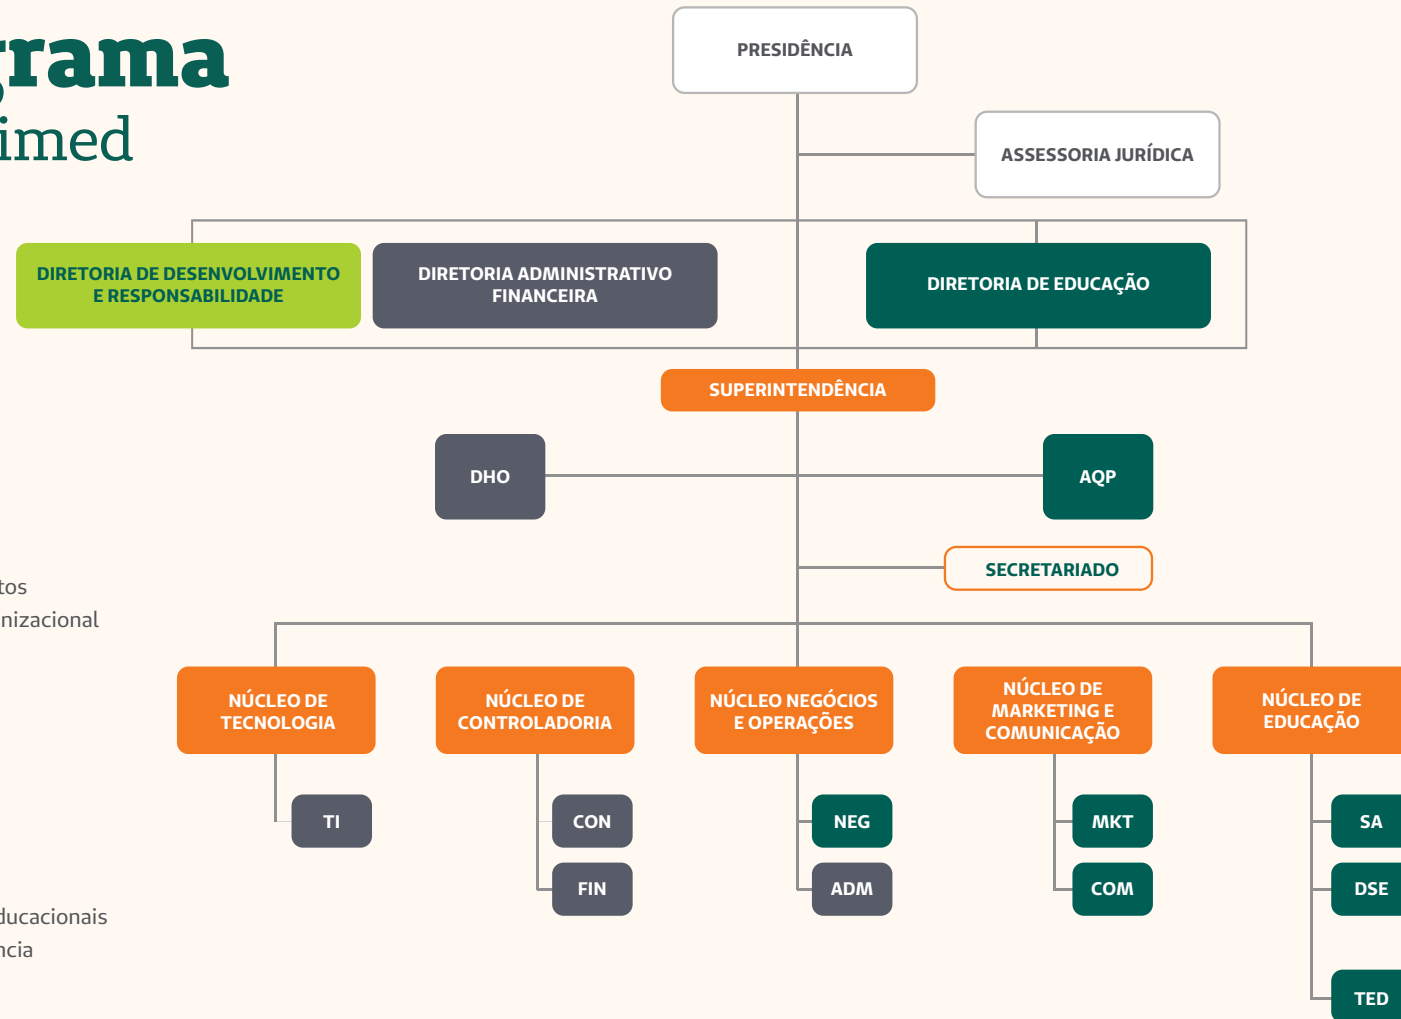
grama
imed

tos
nizacional

ducacionais
ncia

PRESIDÊNCIA

ASSESSORIA JURÍDICA

DIRETORIA DE DESENVOLVIMENTO E RESPONSABILIDADE

DIRETORIA ADMINISTRATIVO FINANCEIRA

DIRETORIA DE EDUCAÇÃO

SUPERINTENDÊNCIA

DHO

AQP

SECRETARIADO

NÚCLEO DE TECNOLOGIA

NÚCLEO DE CONTROLADORIA

NÚCLEO NEGÓCIOS E OPERAÇÕES

NÚCLEO DE MARKETING E COMUNICAÇÃO

NÚCLEO DE EDUCAÇÃO

TI

CON

FIN

NEG

ADM

MKT

COM

SA

DSE

TED